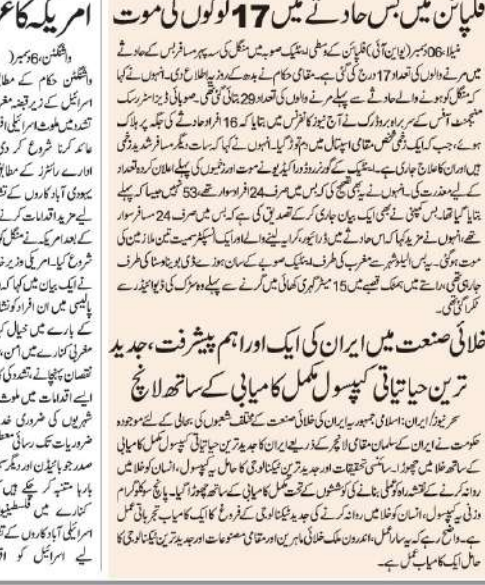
امریکہ کا ع

واشنگٹن،6دسمبر(
واشنگٹن حکام کے مطا
اسرائیل کے زیر قبضہ مغر
تشدد میں ملوث اسرائیلی افر
عائد کرنا شروع کر دی
اداروں رائٹرز کے مطابق
یہودی آباد کاروں کے تشدد
لیے مزید اقدامات کرنے
کے بعد امریکہ نے منگل کو
شروع کیا۔ امریکی وزیر خا
نے ایک بیان میں کہا کہ
پالیسی میں ان افراد کو نشان
کے بارے میں خیال کیا
مغربی کنارے میں امن،
نقصان پہنچانے، تشدد کی کا
ایسے اقدامات میں ملوث
شہریوں کی ضروری خد
ضروریات تک رسائی سے
صدر جو بائیڈن اور دیگر
بارہا متنبہ کر چکے ہیں
کنارے میں فلسطین
اسرائیلی آباد کاروں کے
لیے اسرائیل کو اق

فلپائن میں بس حادثے میں 17 لوگوں کی موت

منیلا 06 دسمبر (یو این آئی) فلپائن کے وسطی اینٹیک صوبہ میں منگل کی سہ پہر مسافر بس کے حادثے میں مرنے والوں کی تعداد 17 درج کی گئی ہے۔ مقامی حکام نے بدھ کے روز یہ اطلاع دی۔ انہوں نے کہا کہ منگل کو ہونے والے حادثے سے پہلے مرنے والوں کی تعداد 29 بتائی گئی تھی۔ صوبائی ڈیزاسٹر رسک مینجمنٹ آفس کے سربراہ بروڈرک نے آج نیوز کانفرنس میں بتایا کہ 16 افراد حادثے کی جگہ پر ہلاک ہوئے، جب کہ ایک زخمی شخص مقامی اسپتال میں دم توڑ گیا۔ انہوں نے کہا کہ سات دیگر مسافر شدید زخمی ہیں اور ان کا علاج جاری ہے۔ اینٹیک کے گورنر روڈورا کیڈیو نے موت اور زخمیوں کی پہلے اعلان کردہ تعداد کے لیے معذرت کی۔ انہوں نے پہلے کہا تھا کہ بس میں صرف 24 افراد سوار تھے، 53 نہیں جیسا کہ پہلے بتایا گیا تھا۔ بس کمپنی نے بھی ایک بیان جاری کر کے تصدیق کی ہے کہ بس میں صرف 24 مسافر سوار تھے۔ انہوں نے مزید کہا کہ اس حادثے میں ڈرائیور، کرایہ لینے والے اور ایک انسپکٹر سمیت تین ملازمین کی موت ہو گئی۔ یہ بس الیلو شہر سے مغرب کی طرف اینٹیک صوبے کے سان ہوزے ڈی بویناوسٹا کی طرف جا رہی تھی کہ راستے میں ہمتک قصبے میں 15 میٹر گہری کھائی میں گرنے سے پہلے وہ سڑک کی ڈیوائیڈر سے ٹکرا گئی تھی۔

خلائی صنعت میں ایران کی ایک اور اہم پیشرفت، جدید ترین حیاتیاتی کیپسول مکمل کامیابی کے ساتھ لانچ

سحر نیوز/ ایران: اسلامی جمہوریہ ایران کی خلائی صنعت کے مختلف شعبوں کی بحالی کے لئے موجودہ حکومت نے ایران کے سلمان مقامی لانچر کے ذریعے ایران کا جدید ترین حیاتیاتی کیپسول مکمل کامیابی کے ساتھ خلا میں چھوڑا۔ سائنسی تحقیقات اور جدید ترین ٹیکنالوجی کا حامل یہ کیپسول، انسان کو خلا میں روانہ کرنے کے نقشہ راہ کو عملی بنانے کی کوششوں کے تحت مکمل کامیابی کے ساتھ چھوڑا گیا۔ پانچ سو کلوگرام وزنی یہ کیپسول، انسان کو خلا میں روانہ کرنے کی جدید ٹیکنالوجی کے فروغ کا ایک کامیاب تجرباتی عمل ہے۔ واضح رہے کہ یہ سارا عمل، اندرون ملک خلائی ماہرین اور مقامی مصنوعات اور جدید ترین ٹیکنالوجی کا حامل ایک کامیاب عمل ہے۔